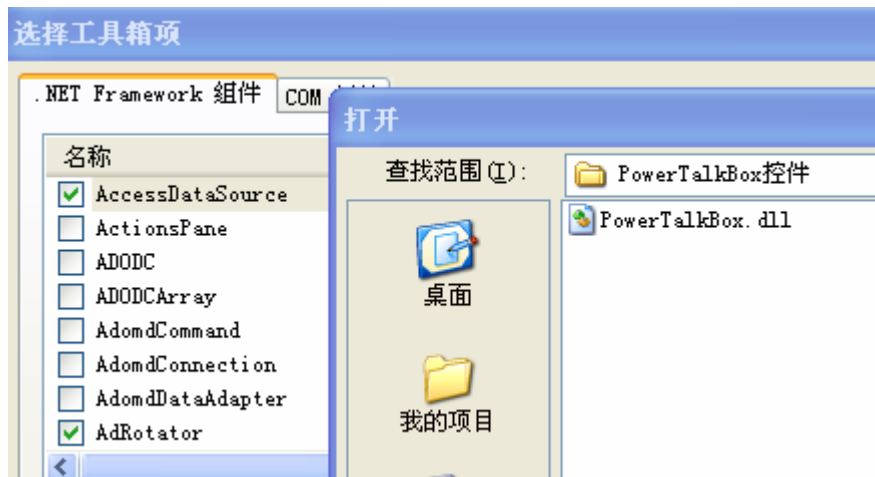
选择工具箱项

.NET Framework 组件
COM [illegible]

名称
AccessDataSource
ActionsPane
ADODC
ADODCArray
AdomdCommand
AdomdConnection
AdomdDataAdapter
AdRotator

打开

查找范围(I):
PowerTalkBox控件
PowerTalkBox.dll

桌面

我的项目